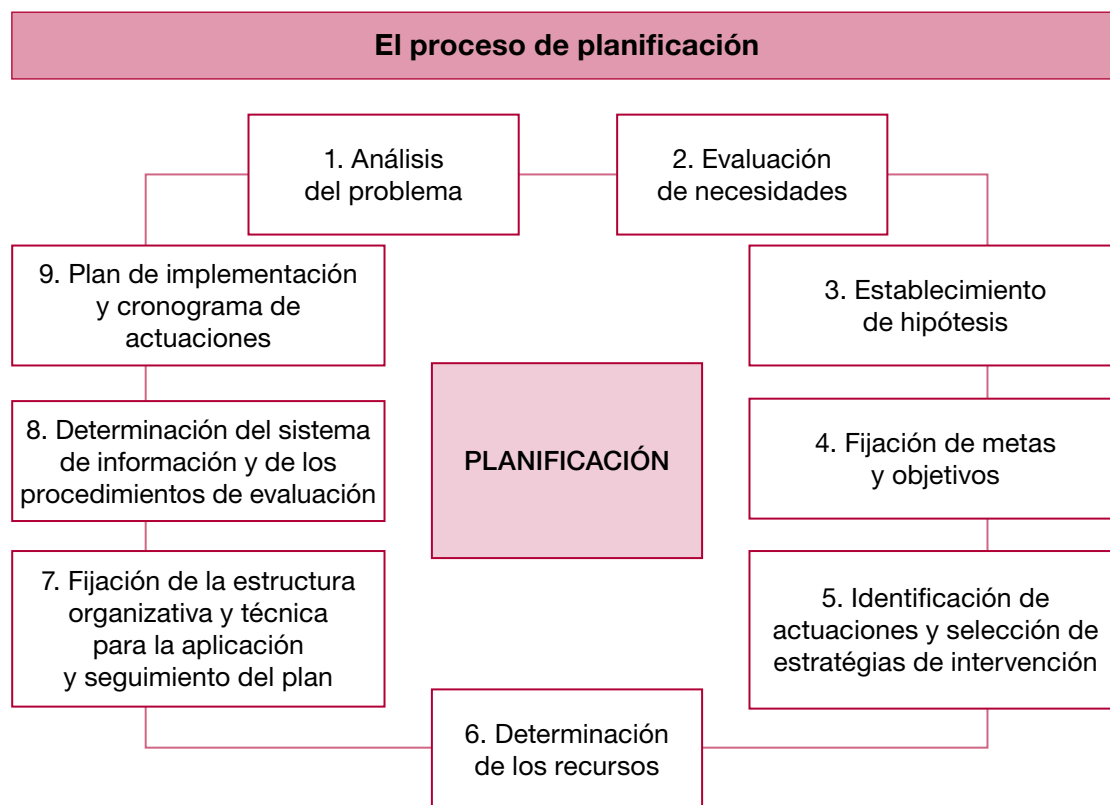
El proceso de planificación

1. Análisis del problema

2. Evaluación de necesidades

3. Establecimiento de hipótesis

4. Fijación de metas y objetivos

5. Identificación de actuaciones y selección de estratégias de intervención

6. Determinación de los recursos

7. Fijación de la estructura organizativa y técnica para la aplicación y seguimiento del plan

8. Determinación del sistema de información y de los procedimientos de evaluación

9. Plan de implementación y cronograma de actuaciones

PLANIFICACIÓN